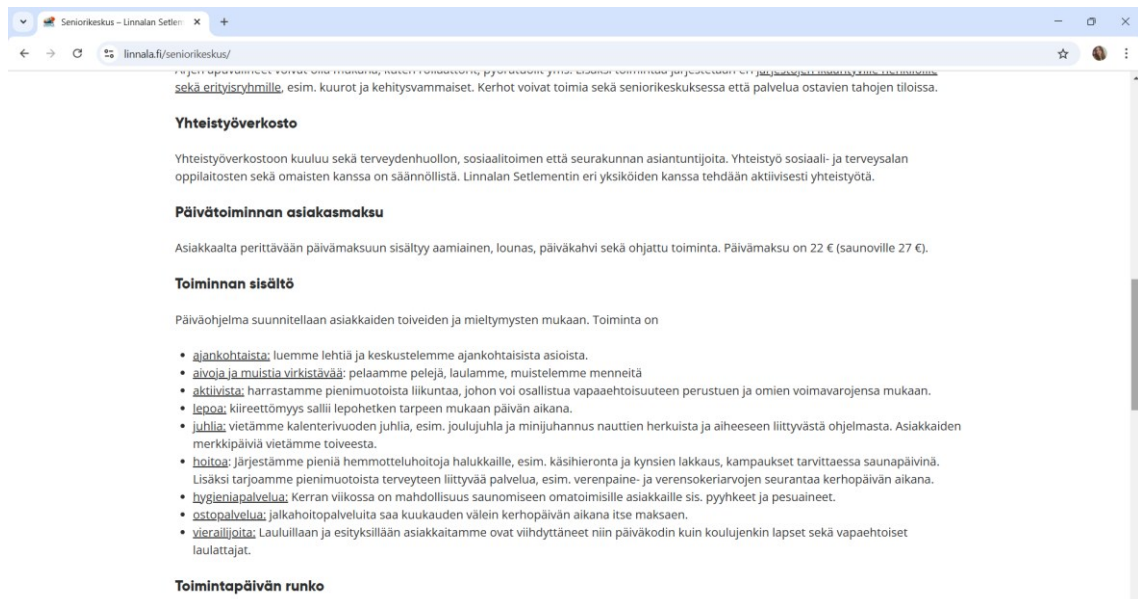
Seniorikeskus – Linnalan Setlem ×   +

linnala.fi/seniorikeskus/

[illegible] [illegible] sekä erityisryhmille, esim. kuurot ja kehitysvammaiset. Kerhot voivat toimia sekä seniorikeskuksessa että palvelua ostavien tahojen tiloissa.

Yhteistyöverkosto

Yhteistyöverkostoon kuuluu sekä terveydenhuollon, sosiaalitoimen että seurakunnan asiantuntijoita. Yhteistyö sosiaali- ja terveysalan oppilaitosten sekä omaisten kanssa on säännöllistä. Linnalan Setlementin eri yksiköiden kanssa tehdään aktiivisesti yhteistyötä.

Päivätoiminnan asiakasmaksu

Asiakkaalta perittävään päivämaksuun sisältyy aamiainen, lounas, päiväkahvi sekä ohjattu toiminta. Päivämaksu on 22 € (saunoville 27 €).

Toiminnan sisältö

Päiväohjelma suunnitellaan asiakkaiden toiveiden ja mieltymysten mukaan. Toiminta on

- ajankohtaista: luemme lehtiä ja keskustelemme ajankohtaisista asioista.
- aivoja ja muistia virkistävää: pelaamme pelejä, laulamme, muistelemme menneitä
- aktiivista: harrastamme pienimuotoista liikuntaa, johon voi osallistua vapaaehtoisuuteen perustuen ja omien voimavarojensa mukaan.
- lepoa: kiireettömyys sallii lepohetken tarpeen mukaan päivän aikana.
- juhlia: vietämme kalenterivuoden juhlia, esim. joulujuhla ja minijuhannus nauttien herkuista ja aiheeseen liittyvästä ohjelmasta. Asiakkaiden merkkipäiviä vietämme toiveesta.
- hoitoa: Järjestämme pieniä hemmotteluhoitoja halukkaille, esim. käsihieronta ja kynsien lakkaus, kampaukset tarvittaessa saunapäivinä. Lisäksi tarjoamme pienimuotoista terveyteen liittyvää palvelua, esim. verenpaine- ja verensokeriarvojen seurantaa kerhopäivän aikana.
- hygieniapalvelua: Kerran viikossa on mahdollisuus saunomiseen omatoimisille asiakkaille sis. pyyhkeet ja pesuaineet.
- ostopalvelua: jalkahoitopalveluita saa kuukauden välein kerhopäivän aikana itse maksaen.
- vierailijoita: Lauluillaan ja esityksillään asiakkaitamme ovat viihdyttäneet niin päiväkodin kuin koulujenkin lapset sekä vapaehtoiset laulattajat.

Toimintapäivän runko